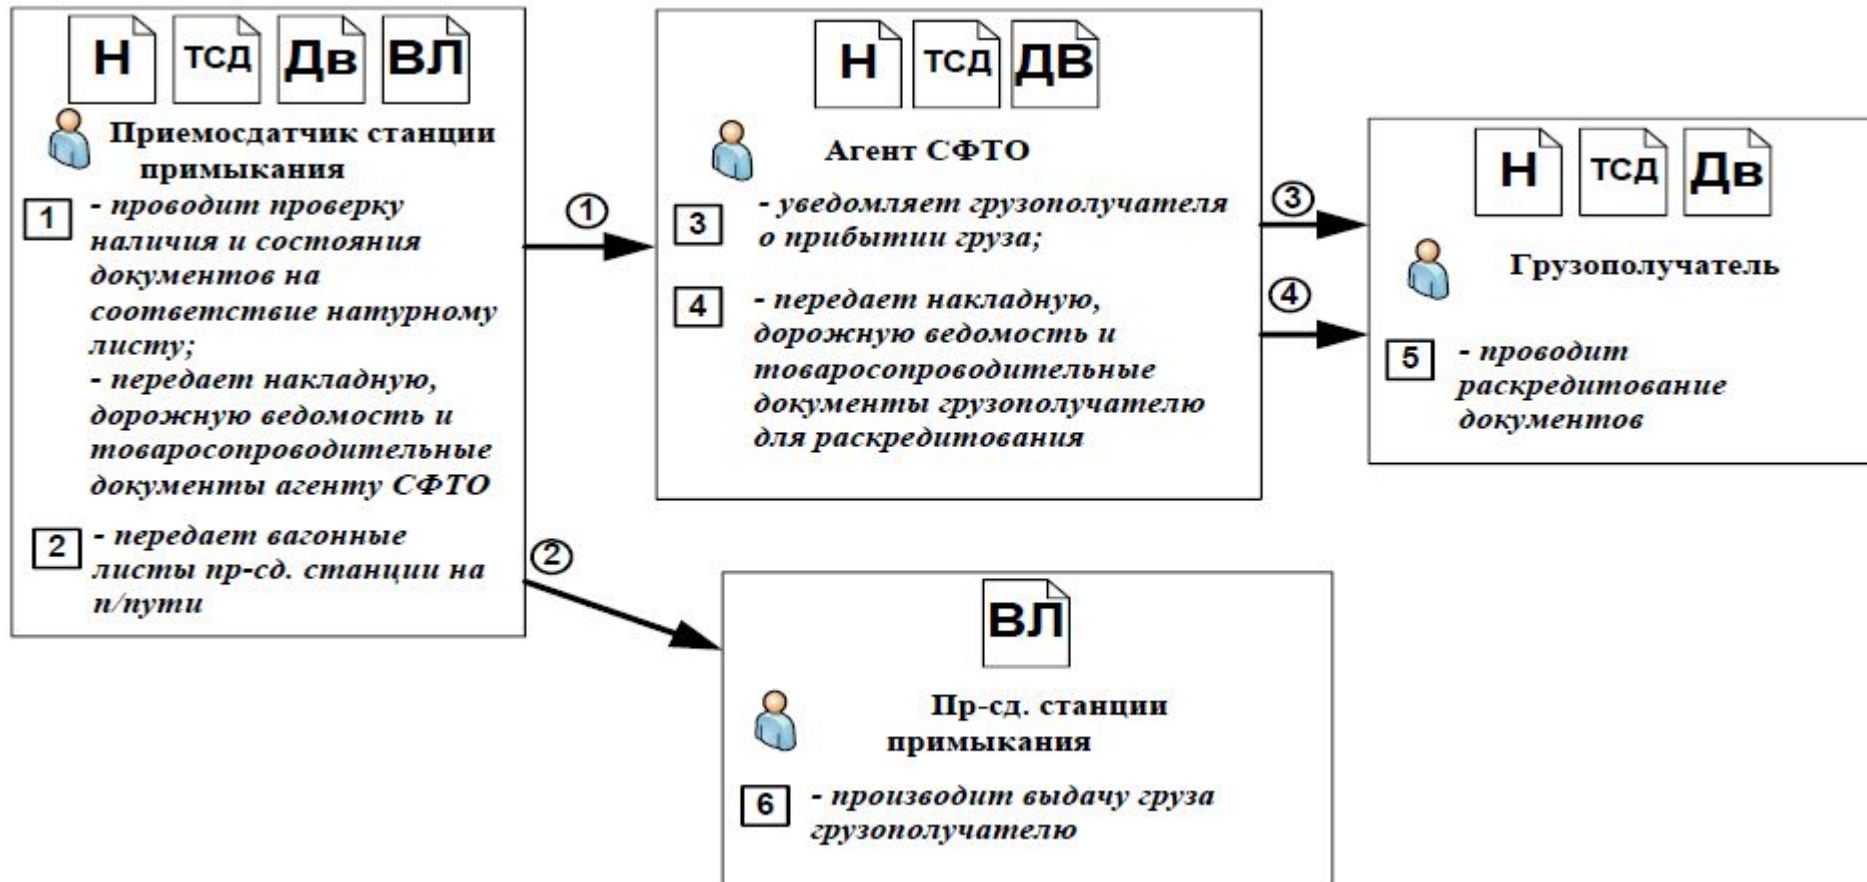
Н ТСД Дв ВЛ

Приемосдатчик станции примыкания

1 - проводит проверку наличия и состояния документов на соответствие натурному листу;
- передает накладную, дорожную ведомость и товаросопроводительные документы агенту СФТО

2 - передает вагонные листы пр-сд. станции на п/пути

①

②

Н ТСД ДВ

Агент СФТО

3 - уведомляет грузополучателя о прибытии груза;

4 - передает накладную, дорожную ведомость и товаросопроводительные документы грузополучателю для раскредитования

③

④

Н ТСД Дв

Грузополучатель

5 - проводит раскредитование документов

ВЛ

Пр-сд. станции примыкания

6 - производит выдачу груза грузополучателю